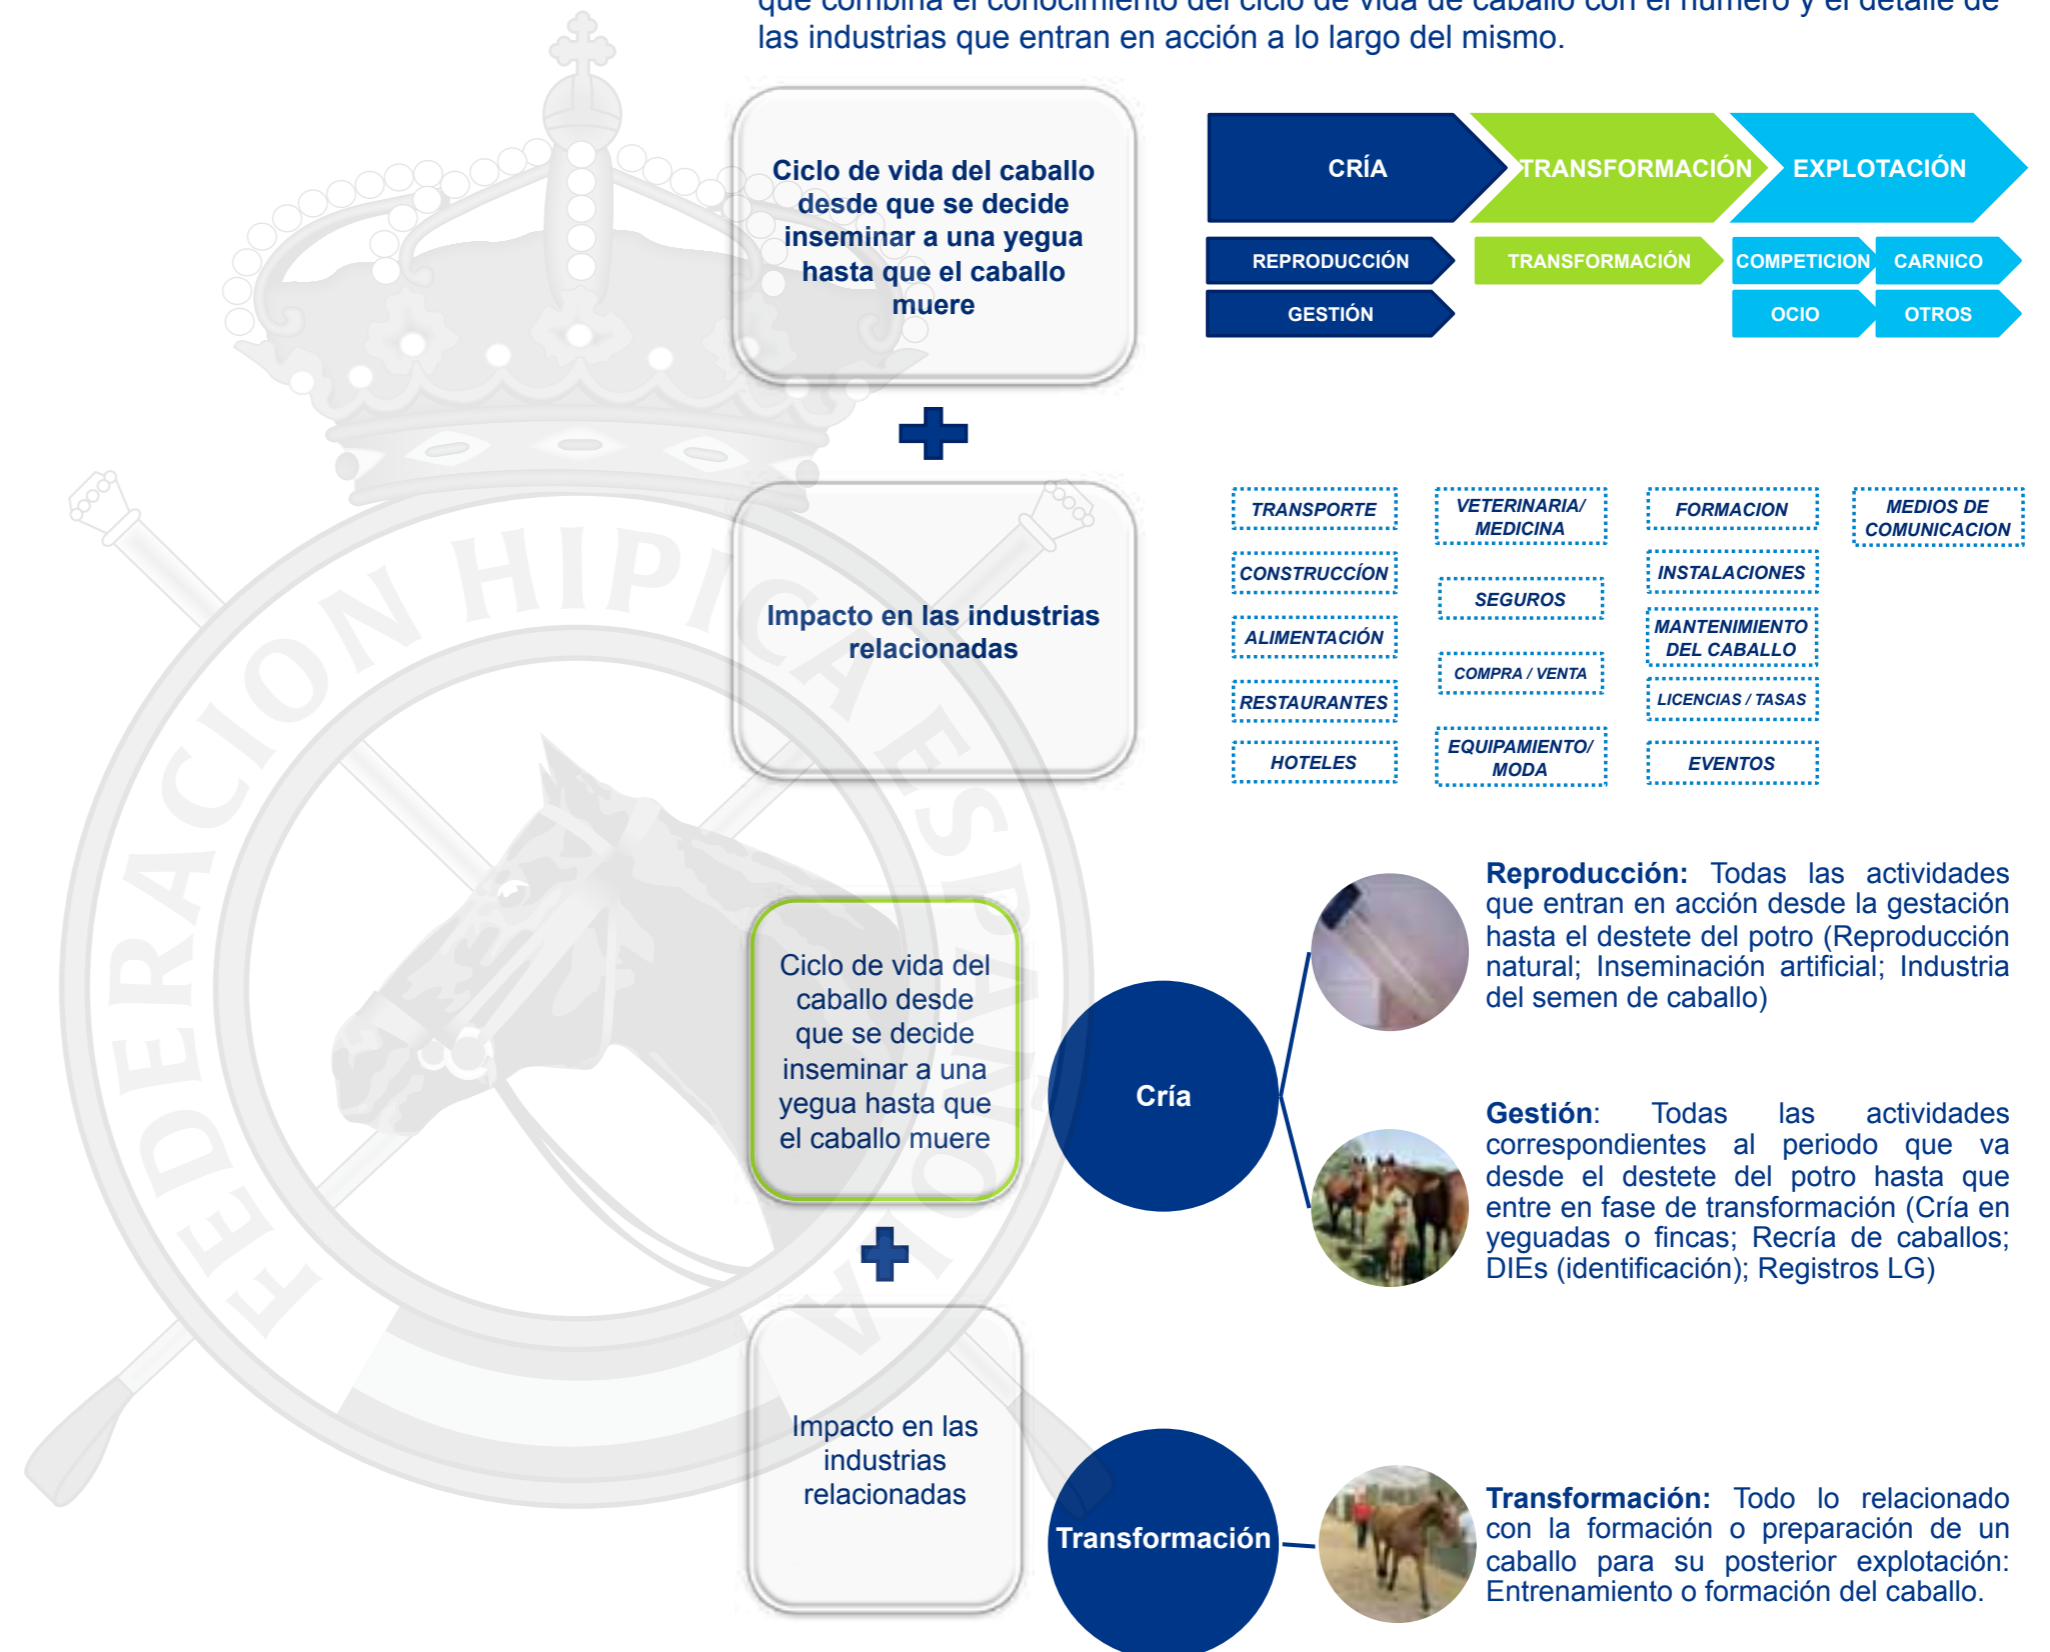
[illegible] las industrias que entran en acción a lo largo del mismo.

Ciclo de vida del caballo desde que se decide inseminar a una yegua hasta que el caballo muere

CRÍA
TRANSFORMACIÓN
EXPLOTACIÓN

REPRODUCCIÓN
GESTIÓN
TRANSFORMACIÓN
COMPETICION
CARNICO
OCIO
OTROS

Impacto en las industrias relacionadas

TRANSPORTE
CONSTRUCCÍON
ALIMENTACIÓN
RESTAURANTES
HOTELES
VETERINARIA/ MEDICINA
SEGUROS
COMPRA / VENTA
EQUIPAMIENTO/ MODA
FORMACION
INSTALACIONES
MANTENIMIENTO DEL CABALLO
LICENCIAS / TASAS
EVENTOS
MEDIOS DE COMUNICACION

FEDERACION HIPICA ESPAÑOLA

Ciclo de vida del caballo desde que se decide inseminar a una yegua hasta que el caballo muere

Cría

Reproducción: Todas las actividades que entran en acción desde la gestación hasta el destete del potro (Reproducción natural; Inseminación artificial; Industria del semen de caballo)

Gestión: Todas las actividades correspondientes al periodo que va desde el destete del potro hasta que entre en fase de transformación (Cría en yeguadas o fincas; Recría de caballos; DIEs (identificación); Registros LG)

Impacto en las industrias relacionadas

Transformación

Transformación: Todo lo relacionado con la formación o preparación de un caballo para su posterior explotación: Entrenamiento o formación del caballo.